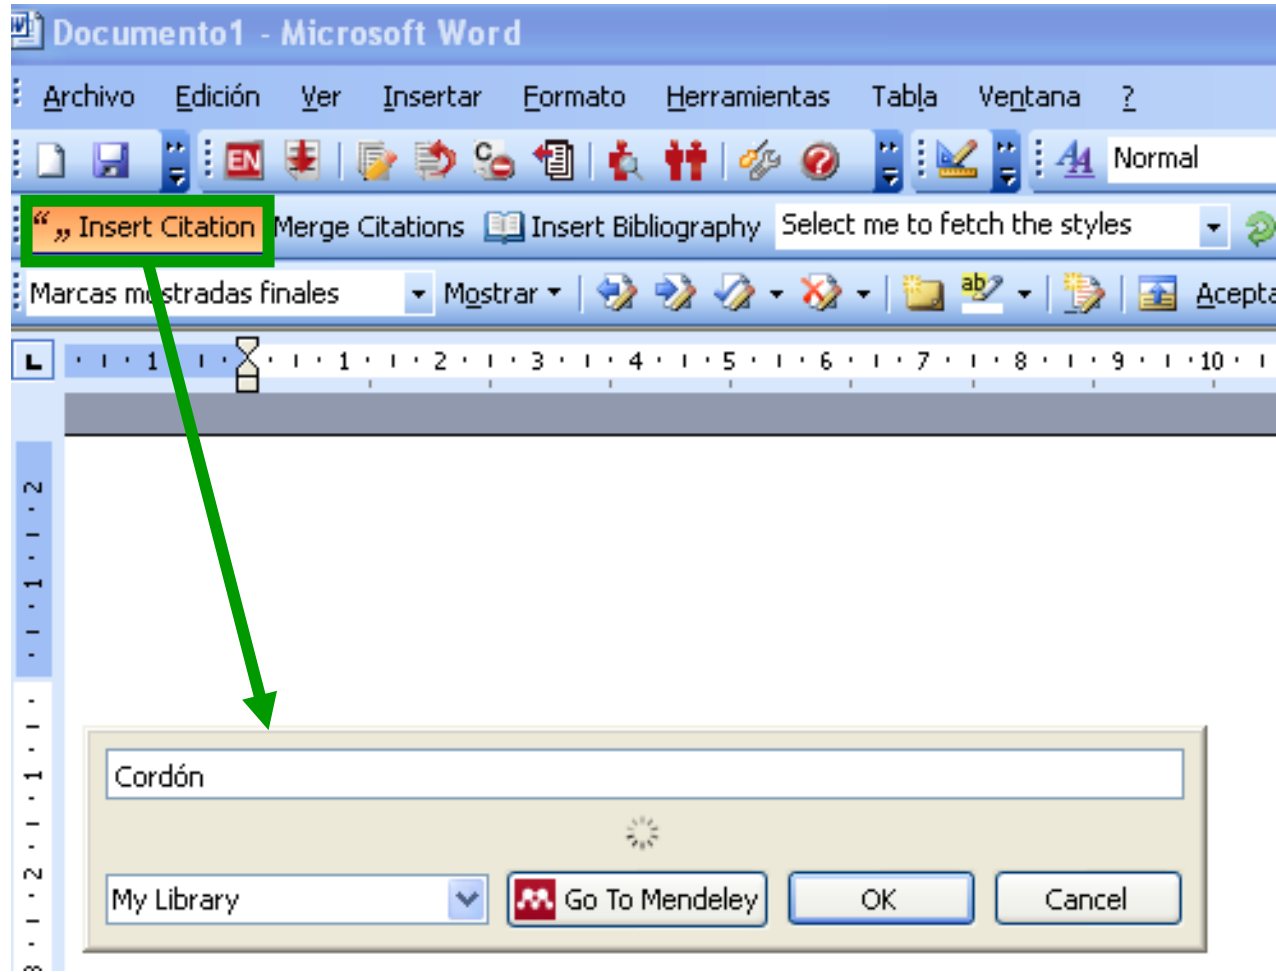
Documento1 - Microsoft Word

Archivo Edición Ver Insertar Formato Herramientas Tabla Ventana ?

EN Normal

Insert Citation Merge Citations Insert Bibliography Select me to fetch the styles

Marcas m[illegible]stradas finales Mostrar Acepta

1 · 1 · 2 · 3 · 4 · 5 · 6 · 7 · 8 · 9 · 10

Cordón

My Library Go To Mendeley OK Cancel